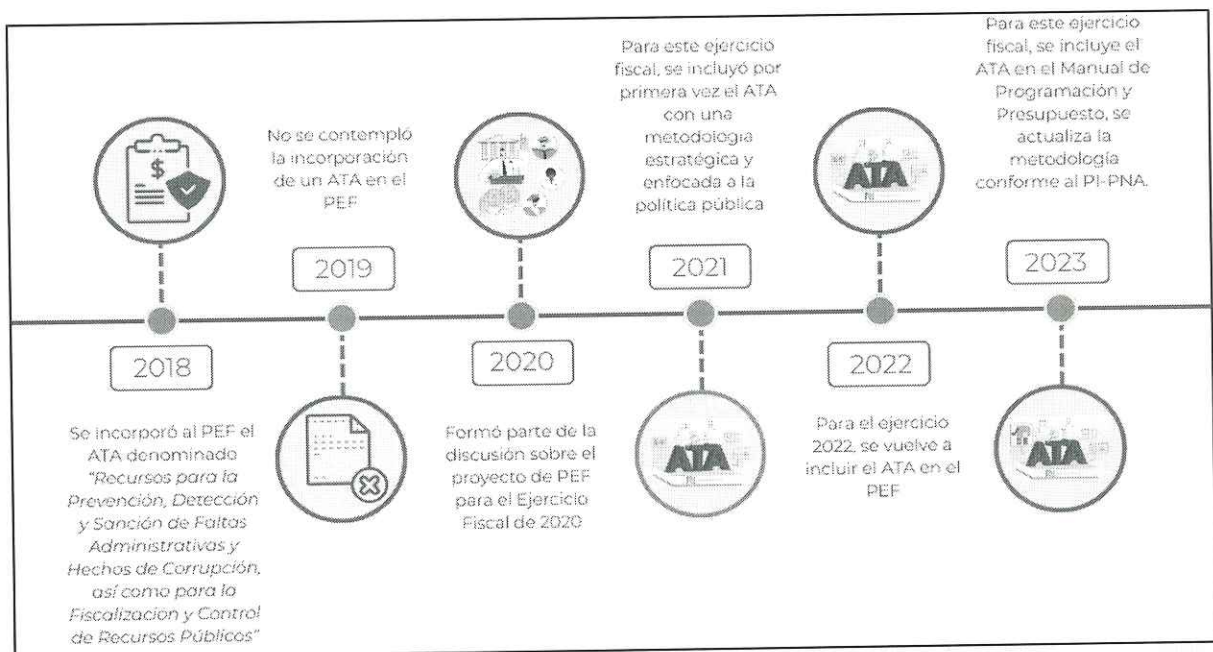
No se contempló la incorporación de un ATA en el PEF

2019

Para este ejercicio fiscal, se incluyó por primera vez el ATA con una metodologia estratégica y enfocada a la política pública

2021

ATA

Para este ejercicio fiscal, se incluye el ATA en el Manual de Programación y Presupuesto, se actualiza la metodología conforme al PI-PNA.

2023

$

2018

Se incorporó al PEF el ATA denominado *"Recursos para la Prevención, Detección y Sanción de Faltas Administrativas y Hechos de Corrupción, así como para la Fiscalización y Control de Recursos Públicos"*

2020

Formó parte de la discusión sobre el proyecto de PEF para el Ejercicio Fiscal de 2020

ATA

2022

Para el ejercicio 2022, se vuelve a incluir el ATA en el PEF

ATA